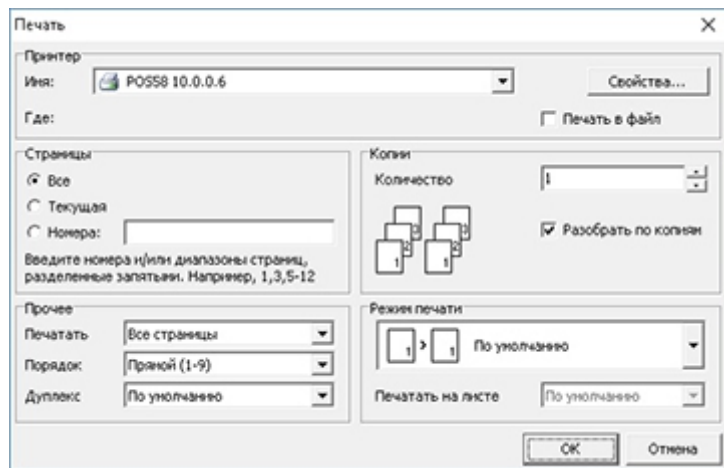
Печать

Принтер

Имя: POS58 10.0.0.6

Свойства...

Где:

Печать в файл

Страницы

Все

Текущая

Номера:

Введите номера и/или диапазоны страниц, разделенные запятыми. Например, 1,3,5-12

Копии

Количество 1

3 2 1 3 2 1

Разобрать по копиям

Прочее

Печатать Все страницы

Порядок Прямой (1-9)

Дуплекс По умолчанию

Режим печати

1 > 1 По умолчанию

Печатать на листе По умолчанию

OK Отмена